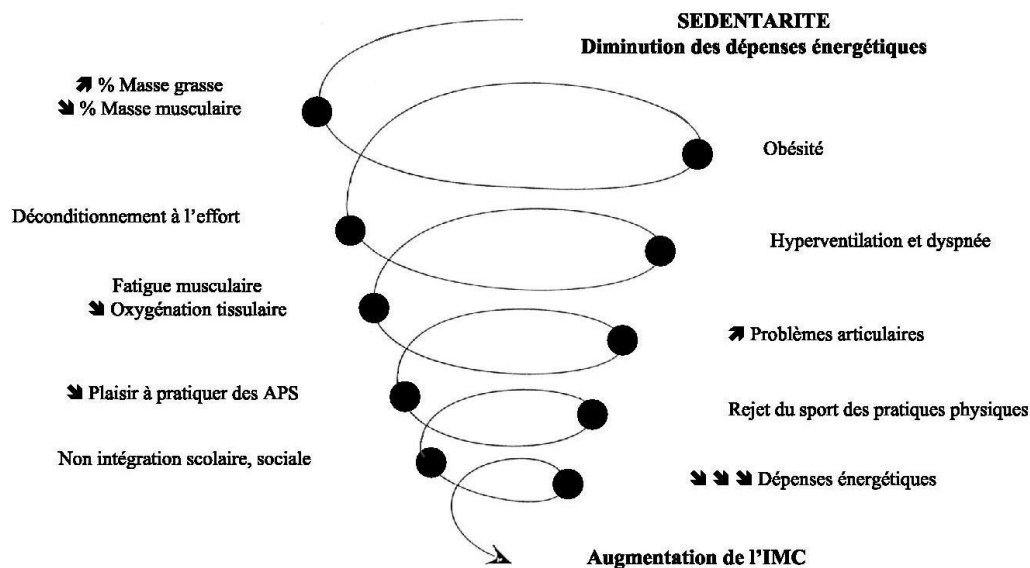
SEDENTARITE
Diminution des dépenses énergétiques

↗ % Masse grasse
↘ % Masse musculaire

Obésité

Déconditionnement à l'effort

Hyperventilation et dyspnée

Fatigue musculaire
↘ Oxygénation tissulaire

↗ Problèmes articulaires

↘ Plaisir à pratiquer des APS

Rejet du sport des pratiques physiques

Non intégration scolaire, sociale

↘ ↘ ↘ Dépenses énergétiques

Augmentation de l'IMC